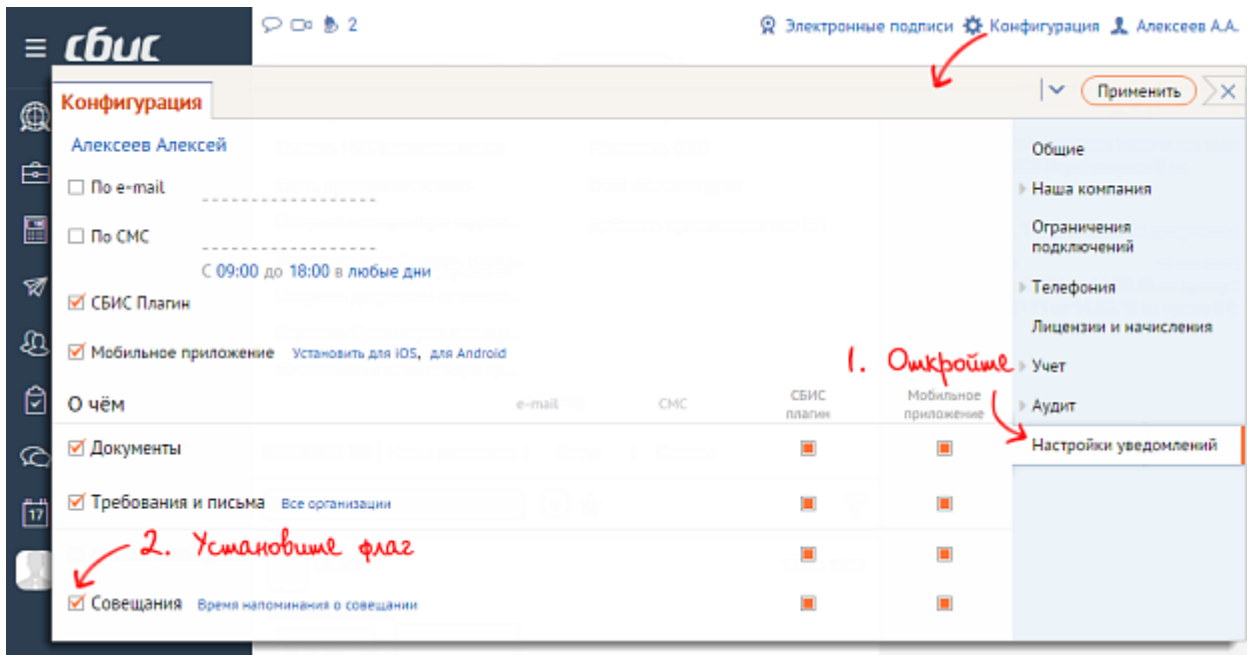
сбис

2

Электронные подписи Конфигурация Алексеев А.А.

Конфигурация

Применить

Алексеев Алексей

По e-mail

По СМС

С 09:00 до 18:00 в любые дни

СБИС Плагин

Мобильное приложение Установить для iOS, для Android

О чём

| | e-mail | СМС | СБИС плагин | Мобильное приложение |
|---|---|---|---|---|
| Документы | | | | |
| Требования и письма Все организации | | | | |
| | | | | |
| Совещания Время напоминания о совещании | | | | |

2. Установите флаг

1. Откройте

Общие

Наша компания

Ограничения подключений

Телефония

Лицензии и начисления

Учет

Аудит

Настройки уведомлений

17